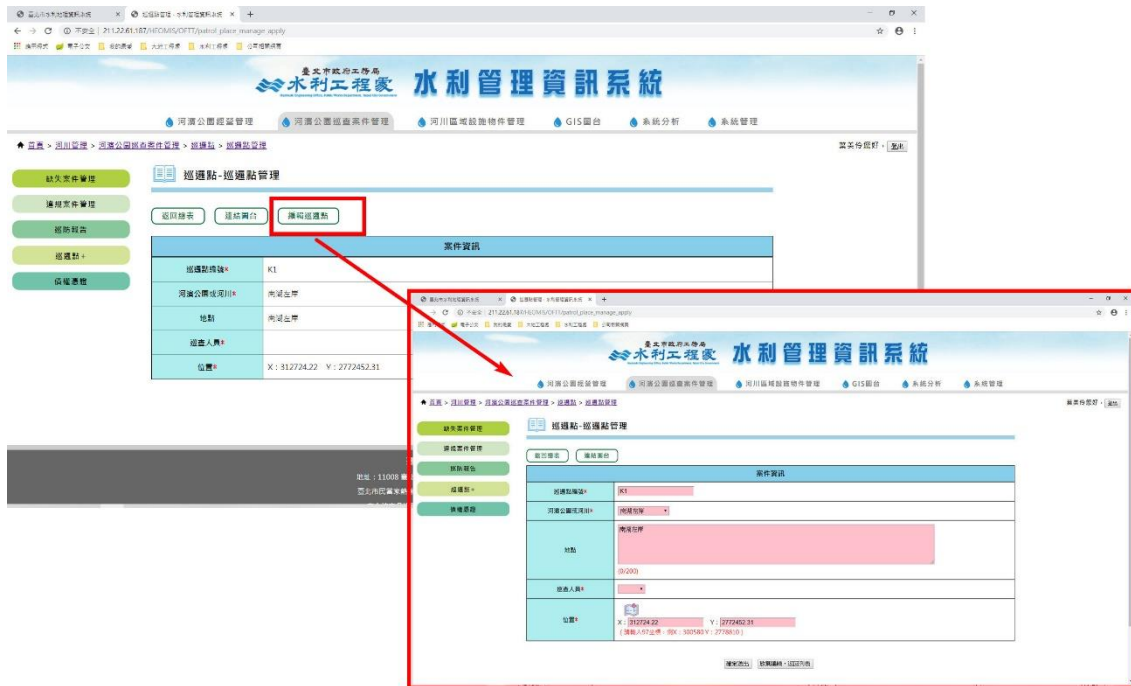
臺北市水利處資料系統 × 巡邏點管理 - 水利管理資訊系統 × +

不安全 | 211.22.61.187/HEOMS/DFTT/patrol_place_manage_apply

臺北市政府工務局
水利工程處
水利管理資訊系統

河濱公園經營管理　河濱公園巡查案件管理　河川區域設施物件管理　GIS圖台　系統分析　系統管理

首頁 > 河川管理 > 河濱公園巡查案件管理 > 巡邏點 > 巡邏點管理

業務負責好 登出

缺失案件管理
違規案件管理
巡防報告
巡邏點 +
保福還鄉

巡邏點-巡邏點管理

返回總表　這結圖台　編輯巡邏點

| 案件資訊 | |
|---|---|
| 巡邏點編號* | K1 |
| 河濱公園或河川* | 南湖左岸 |
| 地點 | 南湖左岸 |
| 巡查人員* | |
| 位置* | X：312724.22　Y：2772452.31 |

地址：11008
臺北市民

不安全 | 211.22.61.187/HEOMS/DFTT/patrol_place_manage_apply

臺北市政府工務局
水利工程處
水利管理資訊系統

河濱公園經營管理　河濱公園巡查案件管理　河川區域設施物件管理　GIS圖台　系統分析　系統管理

首頁 > 河川管理 > 河濱公園巡查案件管理 > 巡邏點 > 巡邏點管理

業務負責好 登出

缺失案件管理
違規案件管理
巡防報告
巡邏點 +
保福還鄉

巡邏點-巡邏點管理

返回總表　連結圖台

| 案件資訊 | |
|---|---|
| 巡邏點編號* | K1 |
| 河濱公園或河川* | 南湖左岸 |
| 地點 | 南湖左岸 (0/200) |
| 巡查人員* | |
| 位置* | X：312724.22　Y：2772452.31 (請輸入97坐標，例X：300583 Y：2778810) |

確定送出　放棄編輯，返回列表